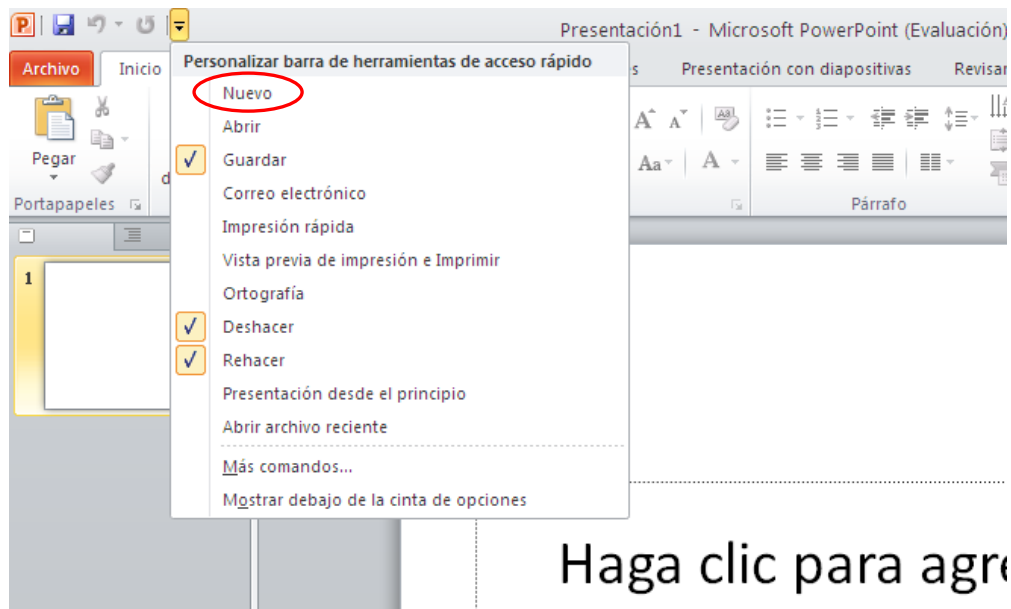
Presentación1 - Microsoft PowerPoint (Evaluación)

Archivo Inicio s Presentación con diapositivas Revisar

Pegar

Portapapeles

d

Párrafo

1

Personalizar barra de herramientas de acceso rápido

Nuevo

Abrir

Guardar

Correo electrónico

Impresión rápida

Vista previa de impresión e Imprimir

Ortografía

Deshacer

Rehacer

Presentación desde el principio

Abrir archivo reciente

Más comandos...

Mostrar debajo de la cinta de opciones

Haga clic para agre